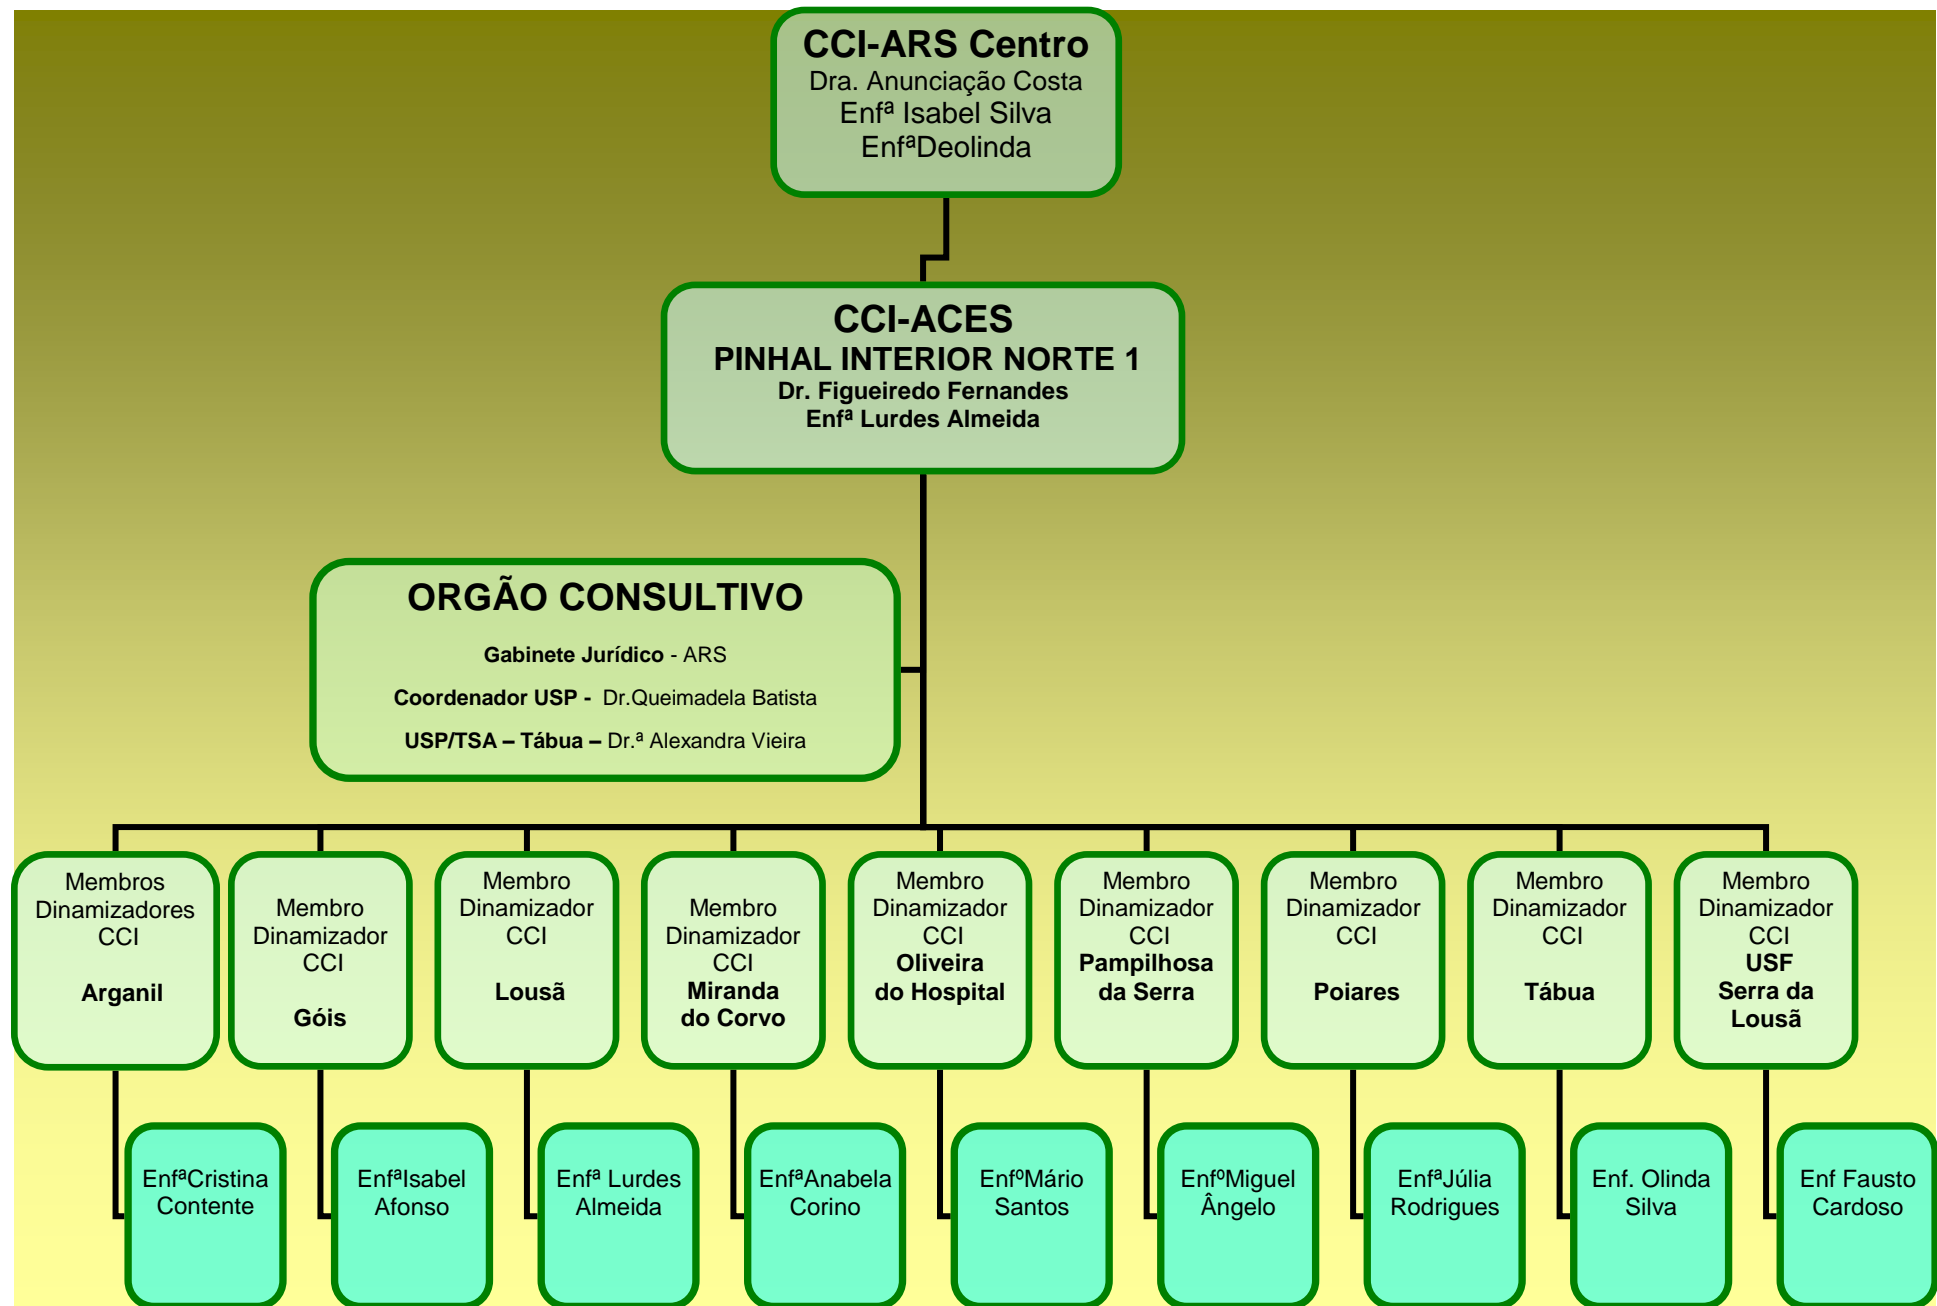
CCI-ARS Centro
Dra. Anunciação Costa
Enfª Isabel Silva
EnfªDeolinda

CCI-ACES
PINHAL INTERIOR NORTE 1
Dr. Figueiredo Fernandes
Enfª Lurdes Almeida

ORGÃO CONSULTIVO

Gabinete Jurídico - ARS

Coordenador USP - Dr.Queimadela Batista

USP/TSA – Tábua – Dr.ª Alexandra Vieira

Membros Dinamizadores CCI
Arganil

Membro Dinamizador CCI
Góis

Membro Dinamizador CCI
Lousã

Membro Dinamizador CCI
Miranda do Corvo

Membro Dinamizador CCI
Oliveira do Hospital

Membro Dinamizador CCI
Pampilhosa da Serra

Membro Dinamizador CCI
Poiares

Membro Dinamizador CCI
Tábua

Membro Dinamizador CCI
USF Serra da Lousã

EnfªCristina Contente

EnfªIsabel Afonso

Enfª Lurdes Almeida

EnfªAnabela Corino

EnfºMário Santos

EnfºMiguel Ângelo

EnfªJúlia Rodrigues

Enf. Olinda Silva

Enf Fausto Cardoso